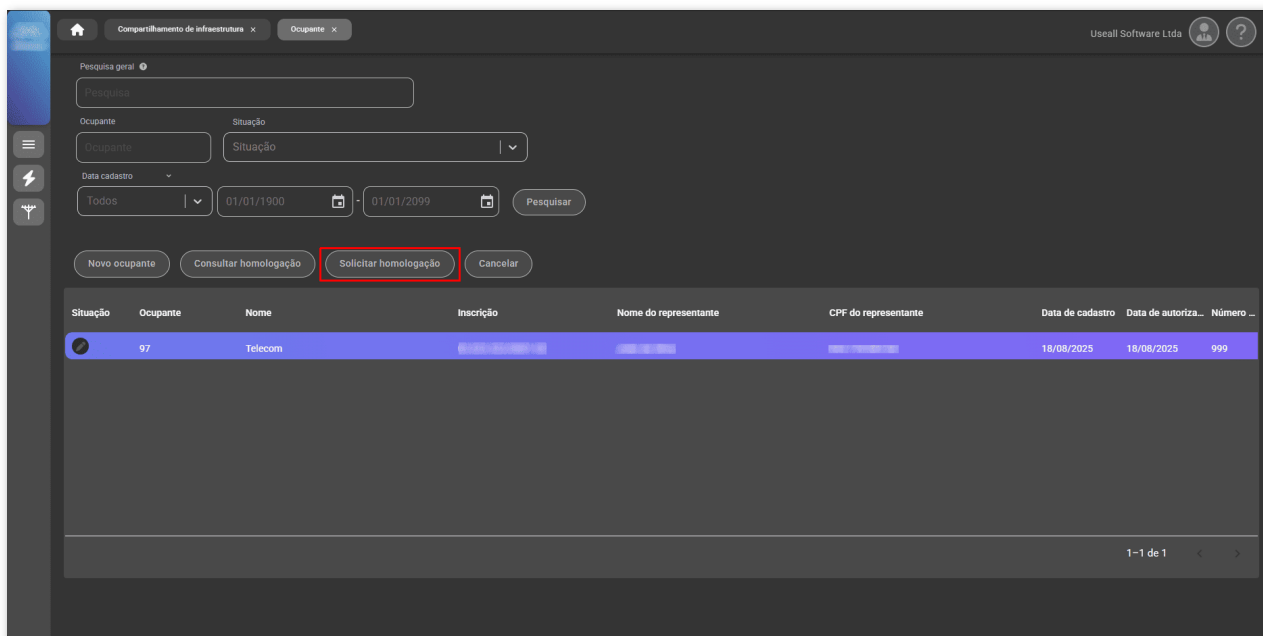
Compartilhamento de infraestrutura ×
Ocupante ×
Useall Software Ltda

Pesquisa geral
Pesquisa

Ocupante
Ocupante
Situação
Situação

Data cadastro
Todos
01/01/1900
-
01/01/2099
Pesquisar

Novo ocupante
Consultar homologação
Solicitar homologação
Cancelar

| Situação | Ocupante | Nome | Inscrição | Nome do representante | CPF do representante | Data de cadastro | Data de autoriza... | Número ... |
|---|---|---|---|---|---|---|---|---|
| | 97 | Telecom | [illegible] | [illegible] | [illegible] | 18/08/2025 | 18/08/2025 | 999 |

1–1 de 1